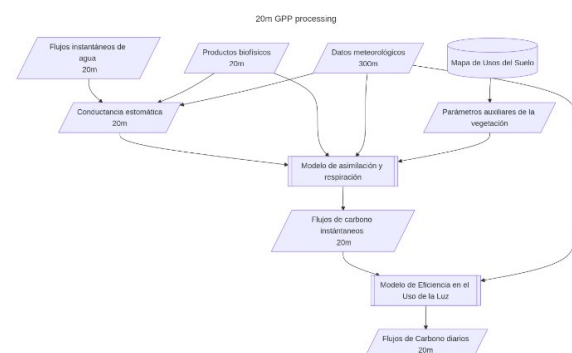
20m GPP processing

Flujos instantáneos de agua
20m

Productos biofísicos
20m

Datos meteorológicos
300m

Mapa de Usos del Suelo

Conductancia estomática
20m

Parámetros auxiliares de la vegetación

Modelo de asimilación y respiración

Flujos de carbono instantáneos
20m

Modelo de Eficiencia en el Uso de la Luz

Flujos de Carbono diarios
20m